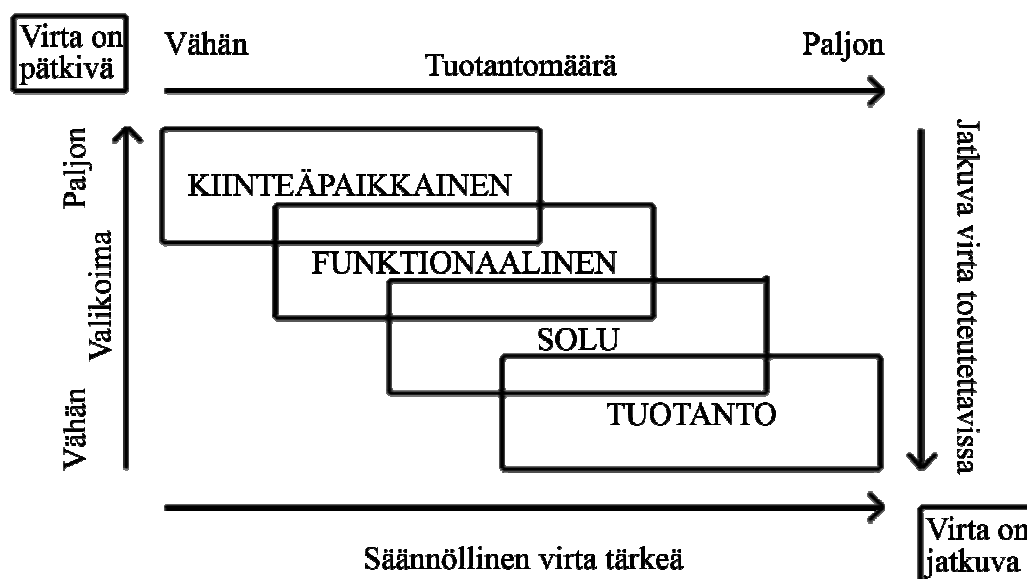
Virta on pätkivä

Vähän

Tuotantomäärä

Paljon

Paljon

Valikoima

Vähän

KIINTEÄPAIKKAINEN

FUNKTIONAALINEN

SOLU

TUOTANTO

Jatkuva virta toteutettavissa

Säännöllinen virta tärkeä

Virta on jatkuva